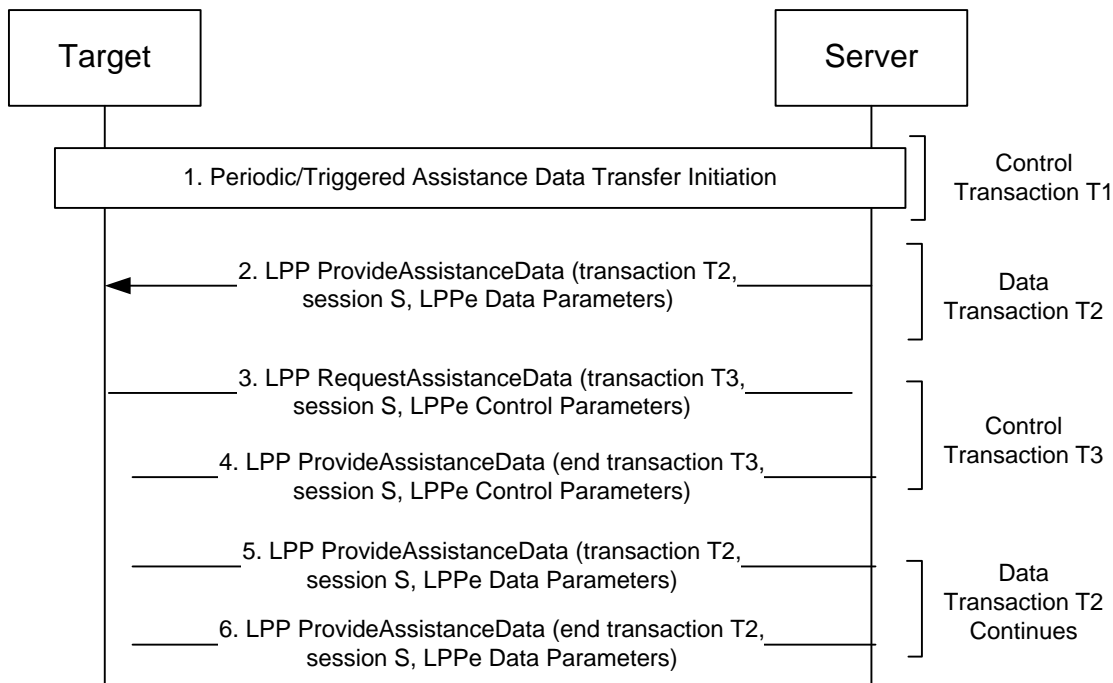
Target

Server

1. Periodic/Triggered Assistance Data Transfer Initiation

Control Transaction T1

2. LPP ProvideAssistanceData (transaction T2, session S, LPPe Data Parameters)

Data Transaction T2

3. LPP RequestAssistanceData (transaction T3, session S, LPPe Control Parameters)

4. LPP ProvideAssistanceData (end transaction T3, session S, LPPe Control Parameters)

Control Transaction T3

5. LPP ProvideAssistanceData (transaction T2, session S, LPPe Data Parameters)

6. LPP ProvideAssistanceData (end transaction T2, session S, LPPe Data Parameters)

Data Transaction T2 Continues